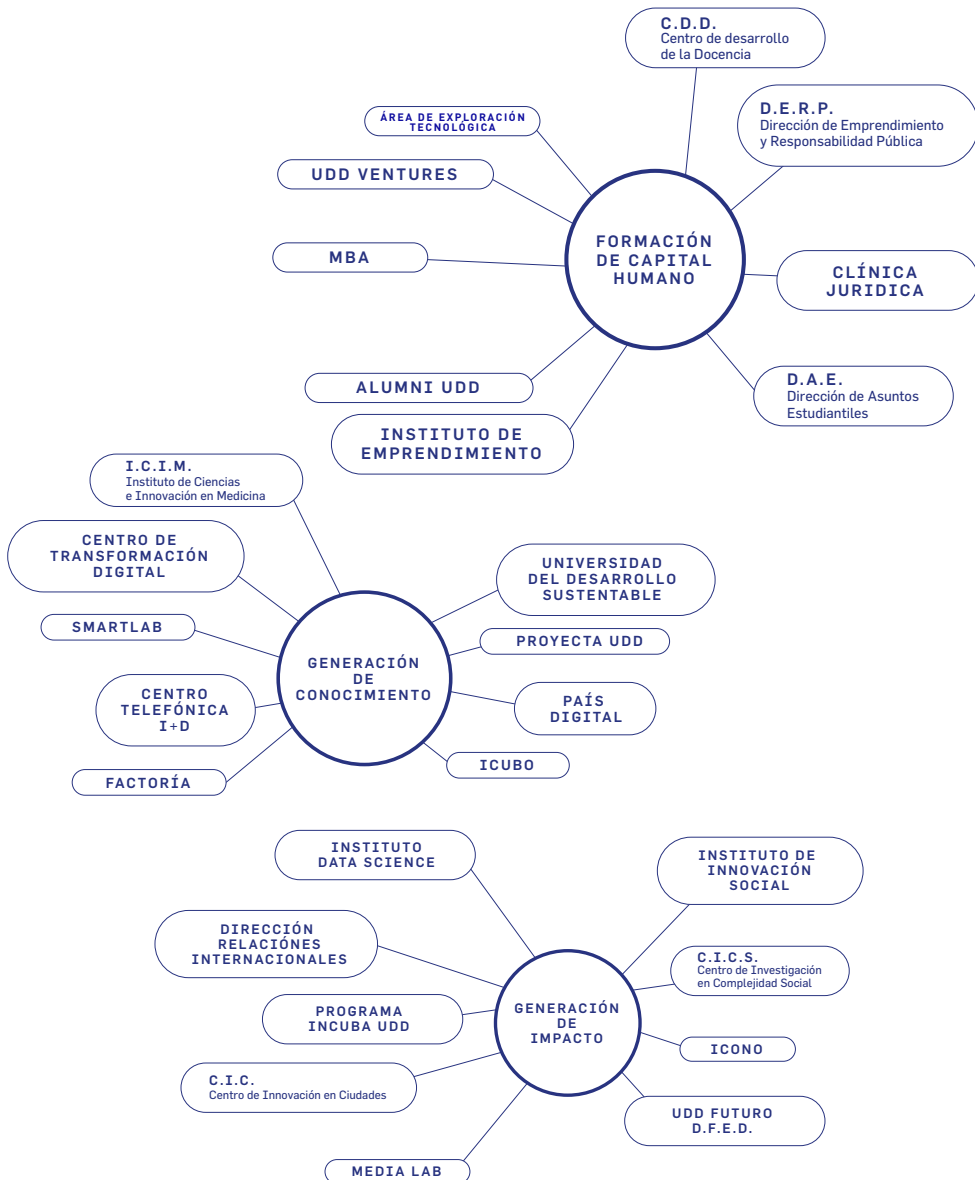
C.D.D.
Centro de desarrollo de la Docencia

ÁREA DE EXPLORACIÓN TECNOLÓGICA

D.E.R.P.
Dirección de Emprendimiento y Responsabilidad Pública

UDD VENTURES

FORMACIÓN DE CAPITAL HUMANO

MBA

CLÍNICA JURIDICA

D.A.E.
Dirección de Asuntos Estudiantiles

ALUMNI UDD

INSTITUTO DE EMPRENDIMIENTO

I.C.I.M.
Instituto de Ciencias e Innovación en Medicina

CENTRO DE TRANSFORMACIÓN DIGITAL

UNIVERSIDAD DEL DESARROLLO SUSTENTABLE

SMARTLAB

PROYECTA UDD

GENERACIÓN DE CONOCIMIENTO

CENTRO TELEFÓNICA I+D

PAÍS DIGITAL

FACTORÍA

ICUBO

INSTITUTO DATA SCIENCE

INSTITUTO DE INNOVACIÓN SOCIAL

DIRECCIÓN RELACIÓNES INTERNACIONALES

C.I.C.S.
Centro de Investigación en Complejidad Social

PROGRAMA INCUBA UDD

GENERACIÓN DE IMPACTO

ICONO

C.I.C.
Centro de Innovación en Ciudades

UDD FUTURO D.F.E.D.

MEDIA LAB